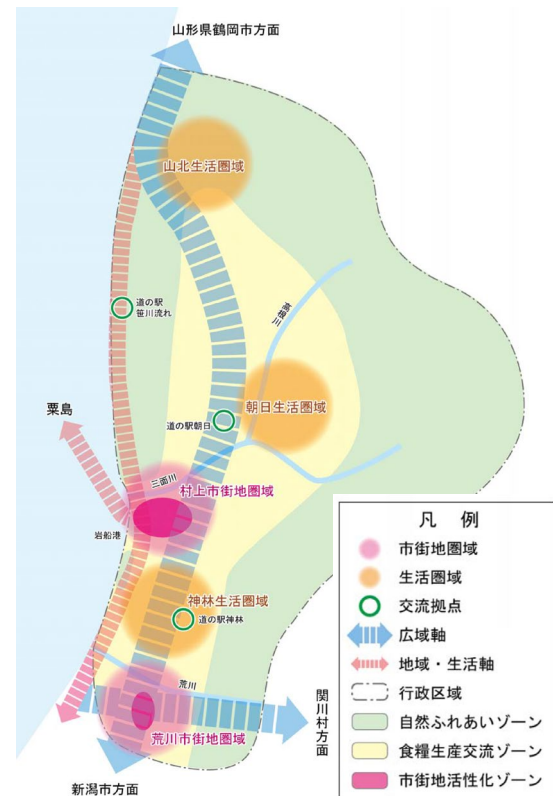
山形県鶴岡市方面

山北生活圏域

高根川

道の駅
笹川流れ

朝日生活圏域

粟島

道の駅朝日

三面川

村上市街地圏域

岩船港

神林生活圏域

道の駅神林

荒川

関川村方面

荒川市街地圏域

新潟市方面

凡　例
市街地圏域
生活圏域
交流拠点
広域軸
地域・生活軸
行政区域
自然ふれあいゾーン
食糧生産交流ゾーン
市街地活性化ゾーン